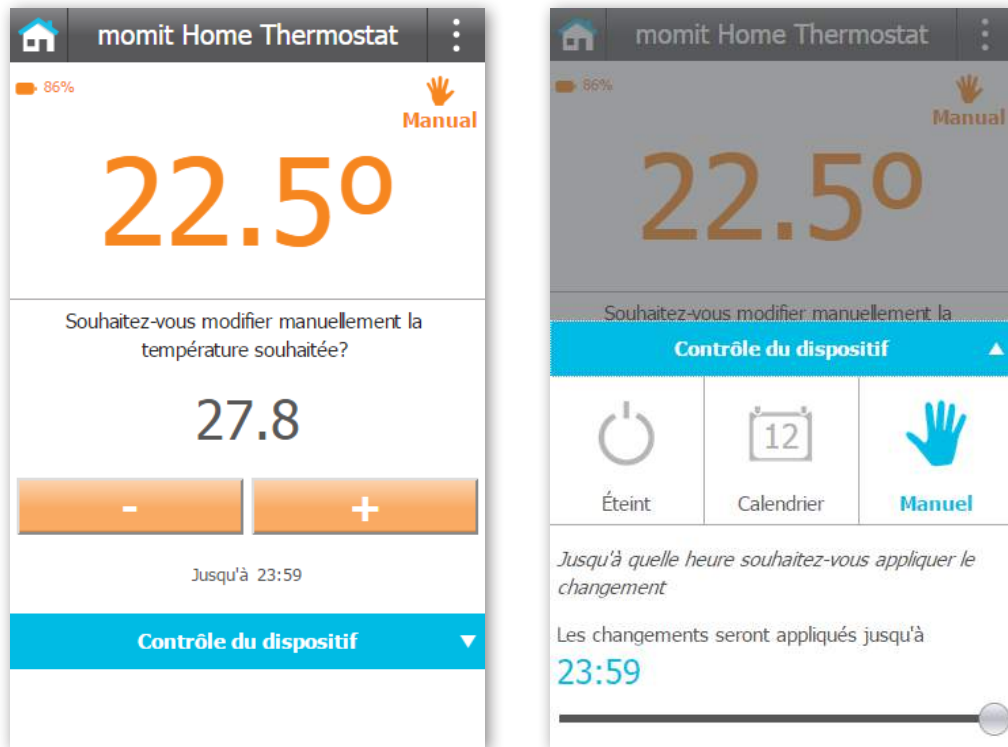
momit Home Thermostat

86%

Manual

22.5º

Souhaitez-vous modifier manuellement la température souhaitée?

27.8

-

+

Jusqu'à 23:59

Contrôle du dispositif

momit Home Thermostat

86%

Manual

22.5º

Souhaitez-vous modifier manuellement la

Contrôle du dispositif

12

Éteint

Calendrier

Manuel

Jusqu'à quelle heure souhaitez-vous appliquer le changement

Les changements seront appliqués jusqu'à

23:59